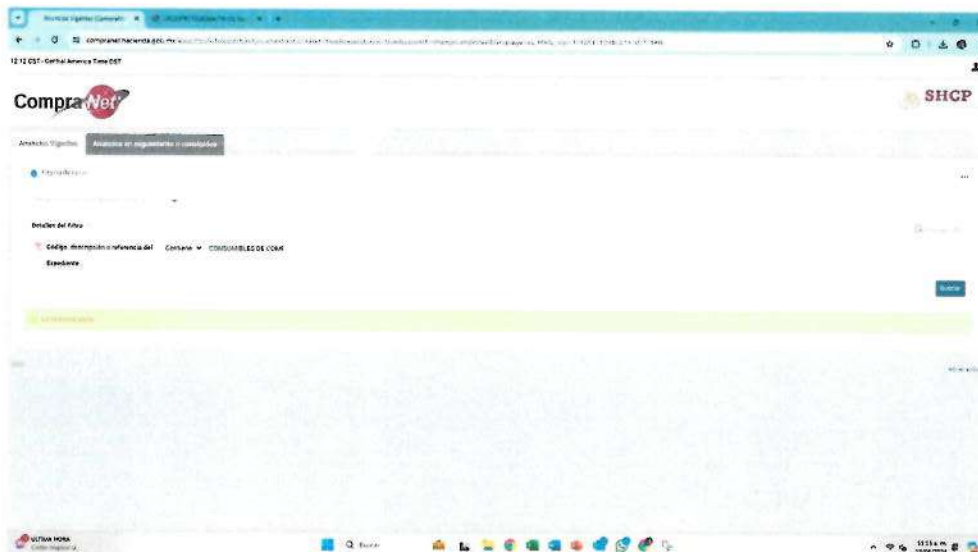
Anuncios Vigentes CompraN × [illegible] × +

comprasnet.hacienda.gob.mx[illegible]

12:12 CST - Central America Time CST

CompraNet

SHCP

Anuncios Vigentes Anuncios en seguimiento o concluidos

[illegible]

Detalles del filtro

Código, descripción o referencia del Expediente Contiene CONSUMIBLES DE COMP

Buscar

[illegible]

ÚLTIMA HORA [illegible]

Buscar

11:13 a.m. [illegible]